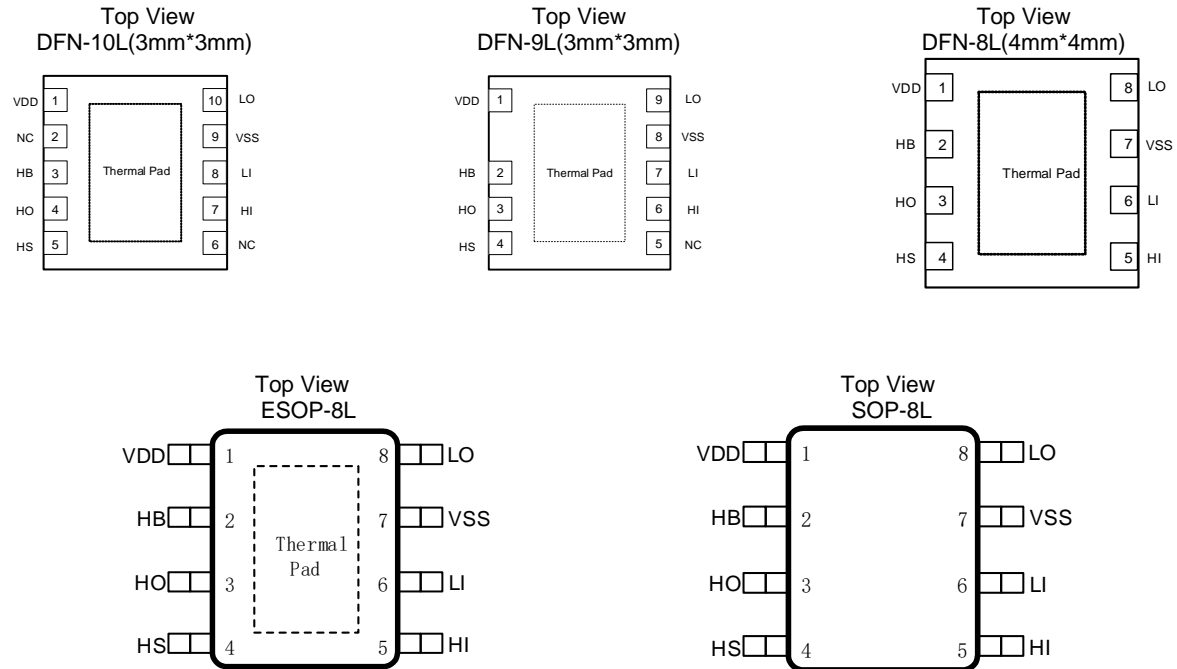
Top View
DFN-10L(3mm*3mm)

VDD 1
NC 2
HB 3
HO 4
HS 5
Thermal Pad
10 LO
9 VSS
8 LI
7 HI
6 NC

Top View
DFN-9L(3mm*3mm)

VDD 1
HB 2
HO 3
HS 4
Thermal Pad
9 LO
8 VSS
7 LI
6 HI
5 NC

Top View
DFN-8L(4mm*4mm)

VDD 1
HB 2
HO 3
HS 4
Thermal Pad
8 LO
7 VSS
6 LI
5 HI

Top View
ESOP-8L

VDD 1
HB 2
HO 3
HS 4
Thermal Pad
8 LO
7 VSS
6 LI
5 HI

Top View
SOP-8L

VDD 1
HB 2
HO 3
HS 4
8 LO
7 VSS
6 LI
5 HI